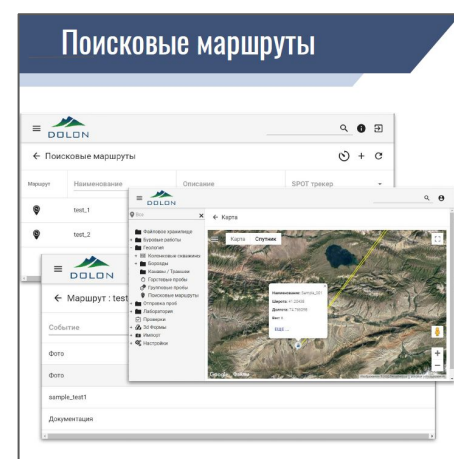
Поисковые маршруты

DOLON

← Поисковые маршруты

Маршрут | Наименование | Описание | SPOT трекер

test_1

test_2

DOLON

Все

Файловое хранилище
Буровые работы
Геология
Колонковые скважины
Бороздь
Канавы / Траншеи
Горстевые пробы
Грунтовые пробы
Поисковые маршруты
Отправка проб
Лаборатория
Проверки
3d Формы
Импорт
Настройки

← Карта

Карта Спутник

Наименование: Sample_001
Широта: 41.23456
Долгота: 73.736298
Вес: 5

DOLON

← Маршрут : test

Событие

Фото

Фото

sample_test1

Документация